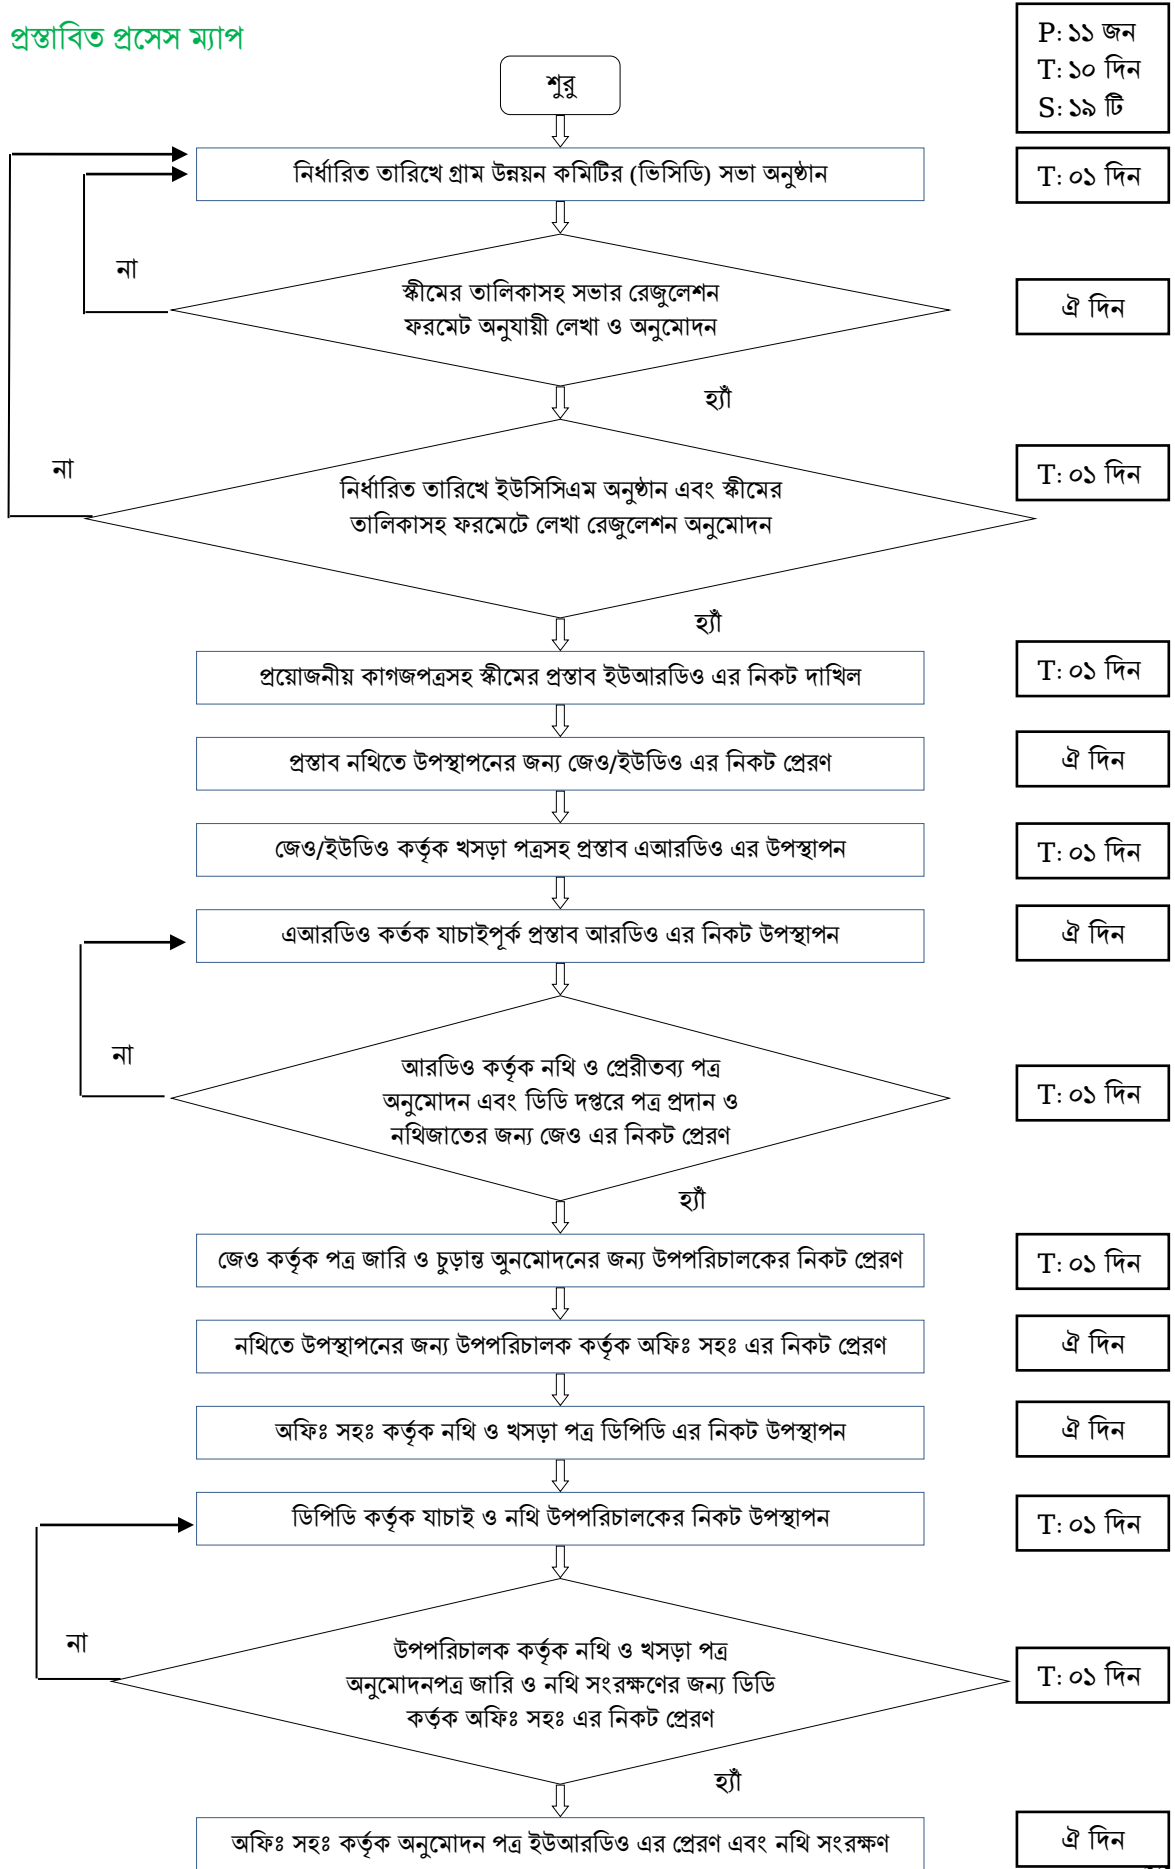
প্রস্তাবিত প্রসেস ম্যাপ

P: ১১ জন
T: ১০ দিন
S: ১৯ টি

শুরু

নির্ধারিত তারিখে গ্রাম উন্নয়ন কমিটির (ভিসিডি) সভা অনুষ্ঠান

T: ০১ দিন

না

স্কীমের তালিকাসহ সভার রেজুলেশন ফরমেট অনুযায়ী লেখা ও অনুমোদন

ঐ দিন

হ্যাঁ

না

নির্ধারিত তারিখে ইউসিসিএম অনুষ্ঠান এবং স্কীমের তালিকাসহ ফরমেটে লেখা রেজুলেশন অনুমোদন

T: ০১ দিন

হ্যাঁ

প্রয়োজনীয় কাগজপত্রসহ স্কীমের প্রস্তাব ইউআরডিও এর নিকট দাখিল

T: ০১ দিন

প্রস্তাব নথিতে উপস্থাপনের জন্য জেও/ইউডিও এর নিকট প্রেরণ

ঐ দিন

জেও/ইউডিও কর্তৃক খসড়া পত্রসহ প্রস্তাব এআরডিও এর উপস্থাপন

T: ০১ দিন

এআরডিও কর্তক যাচাইপূর্ক প্রস্তাব আরডিও এর নিকট উপস্থাপন

ঐ দিন

না

আরডিও কর্তৃক নথি ও প্রেরীতব্য পত্র অনুমোদন এবং ডিডি দপ্তরে পত্র প্রদান ও নথিজাতের জন্য জেও এর নিকট প্রেরণ

T: ০১ দিন

হ্যাঁ

জেও কর্তৃক পত্র জারি ও চুড়ান্ত অনুমোদনের জন্য উপপরিচালকের নিকট প্রেরণ

T: ০১ দিন

নথিতে উপস্থাপনের জন্য উপপরিচালক কর্তৃক অফিঃ সহঃ এর নিকট প্রেরণ

ঐ দিন

অফিঃ সহঃ কর্তৃক নথি ও খসড়া পত্র ডিপিডি এর নিকট উপস্থাপন

ঐ দিন

ডিপিডি কর্তৃক যাচাই ও নথি উপপরিচালকের নিকট উপস্থাপন

T: ০১ দিন

না

উপপরিচালক কর্তৃক নথি ও খসড়া পত্র অনুমোদনপত্র জারি ও নথি সংরক্ষণের জন্য ডিডি কর্তৃক অফিঃ সহঃ এর নিকট প্রেরণ

T: ০১ দিন

হ্যাঁ

অফিঃ সহঃ কর্তৃক অনুমোদন পত্র ইউআরডিও এর প্রেরণ এবং নথি সংরক্ষণ

ঐ দিন